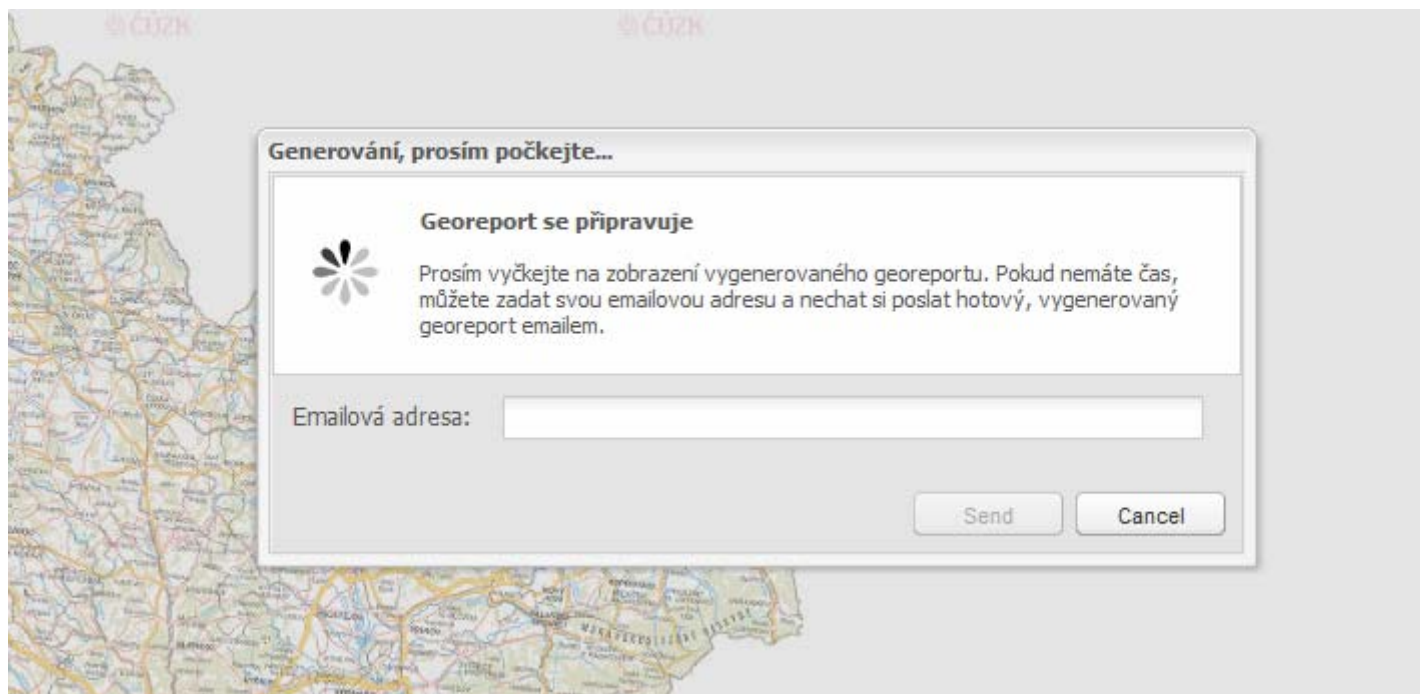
ČÚZK ČÚZK

Generování, prosím počkejte...

Georeport se připravuje

Prosím vyčkejte na zobrazení vygenerovaného georeportu. Pokud nemáte čas, můžete zadat svou emailovou adresu a nechat si poslat hotový, vygenerovaný georeport emailem.

Emailová adresa:

Send Cancel